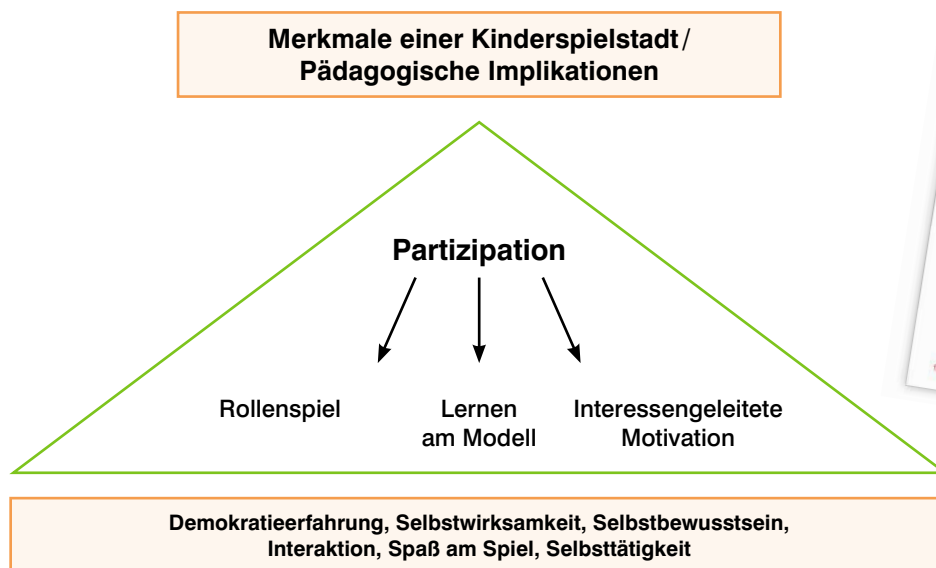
Merkmale einer Kinderspielstadt / Pädagogische Implikationen

Partizipation

Rollenspiel

Lernen am Modell

Interessengeleitete Motivation

Demokratieerfahrung, Selbstwirksamkeit, Selbstbewusstsein, Interaktion, Spaß am Spiel, Selbsttätigkeit